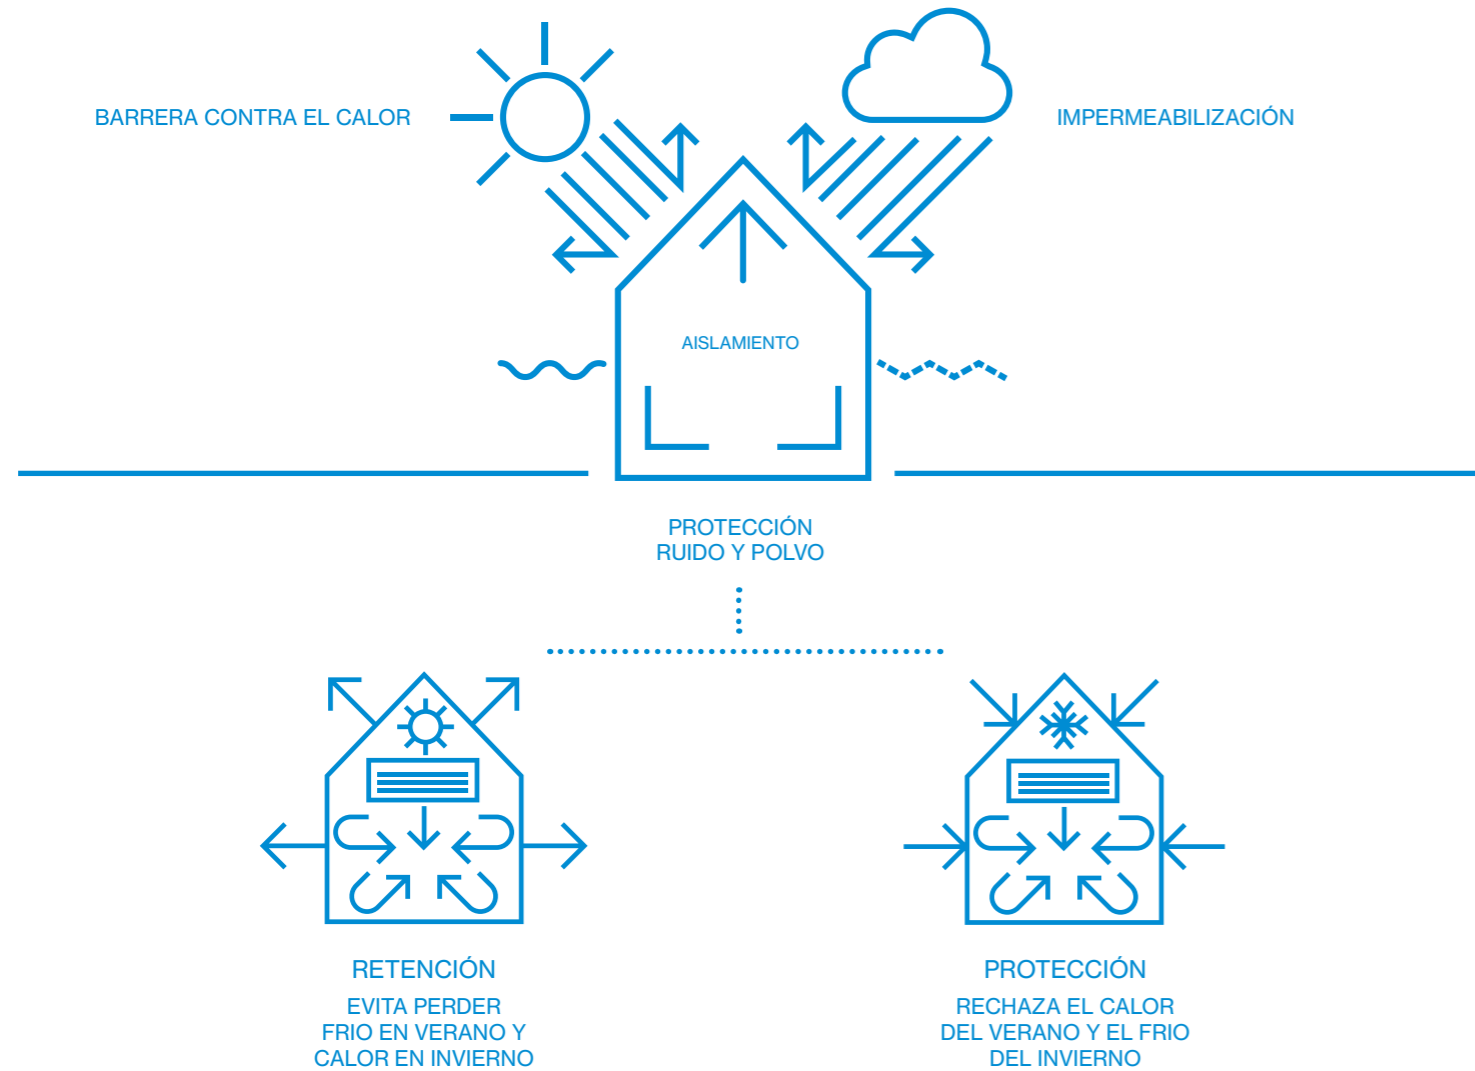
BARRERA CONTRA EL CALOR

IMPERMEABILIZACIÓN

AISLAMIENTO

PROTECCIÓN
RUIDO Y POLVO

RETENCIÓN
EVITA PERDER
FRIO EN VERANO Y
CALOR EN INVIERNO

PROTECCIÓN
RECHAZA EL CALOR
DEL VERANO Y EL FRIO
DEL INVIERNO